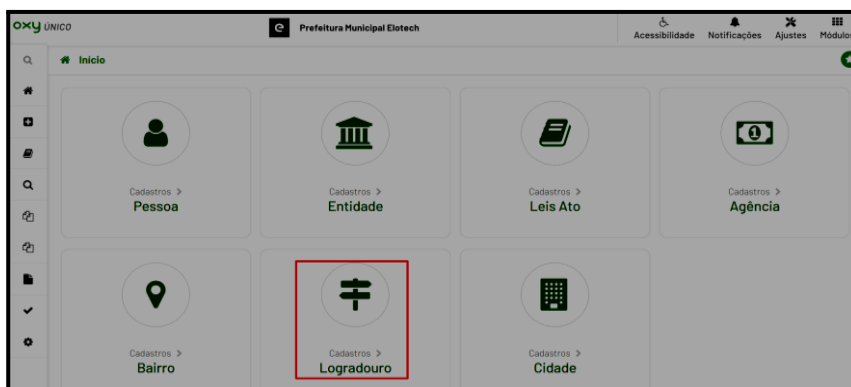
oxy ÚNICO

Prefeitura Municipal Elotech

Acessibilidade Notificações Ajustes Módulos

Início

Cadastros >
Pessoa

Cadastros >
Entidade

Cadastros >
Leis Ato

Cadastros >
Agência

Cadastros >
Bairro

Cadastros >
Logradouro

Cadastros >
Cidade